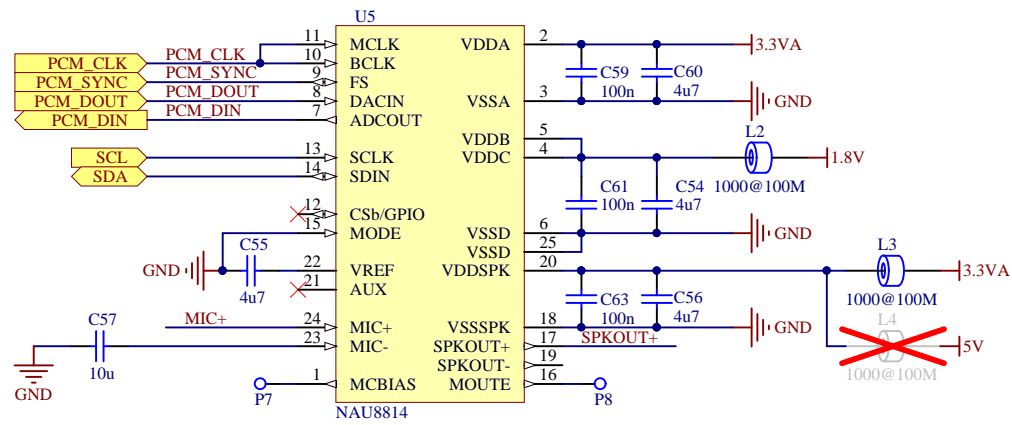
U5

PCM_CLK
PCM_SYNC
PCM_DOUT
PCM_DIN

PCM_CLK
PCM_SYNC
PCM_DOUT
PCM_DIN

11 MCLK
10 BCLK
9 FS
8 DACIN
7 ADCOUT

SCL
SDA

13 SCLK
14 SDIN

12 CSb/GPIO
15 MODE

GND
C55
4u7
22 VREF
21 AUX

C57
10u
GND

MIC+
24 MIC+
23 MIC-

1 MCBIAS
P7

NAU8814

VDDA 2
VSSA 3
VDDB 5
VDDC 4
VSSD 6
VSSD 25
VDDSPK 20
VSSSPK 18
SPKOUT+ 17
SPKOUT- 19
MOUTE 16

P8

3.3VA
C59
100n
C60
4u7
GND

L2
1000@100M
1.8V

C61
100n
C54
4u7
GND

L3
1000@100M
3.3VA

C63
100n
C56
4u7
GND

SPKOUT+

L4
1000@100M
5V